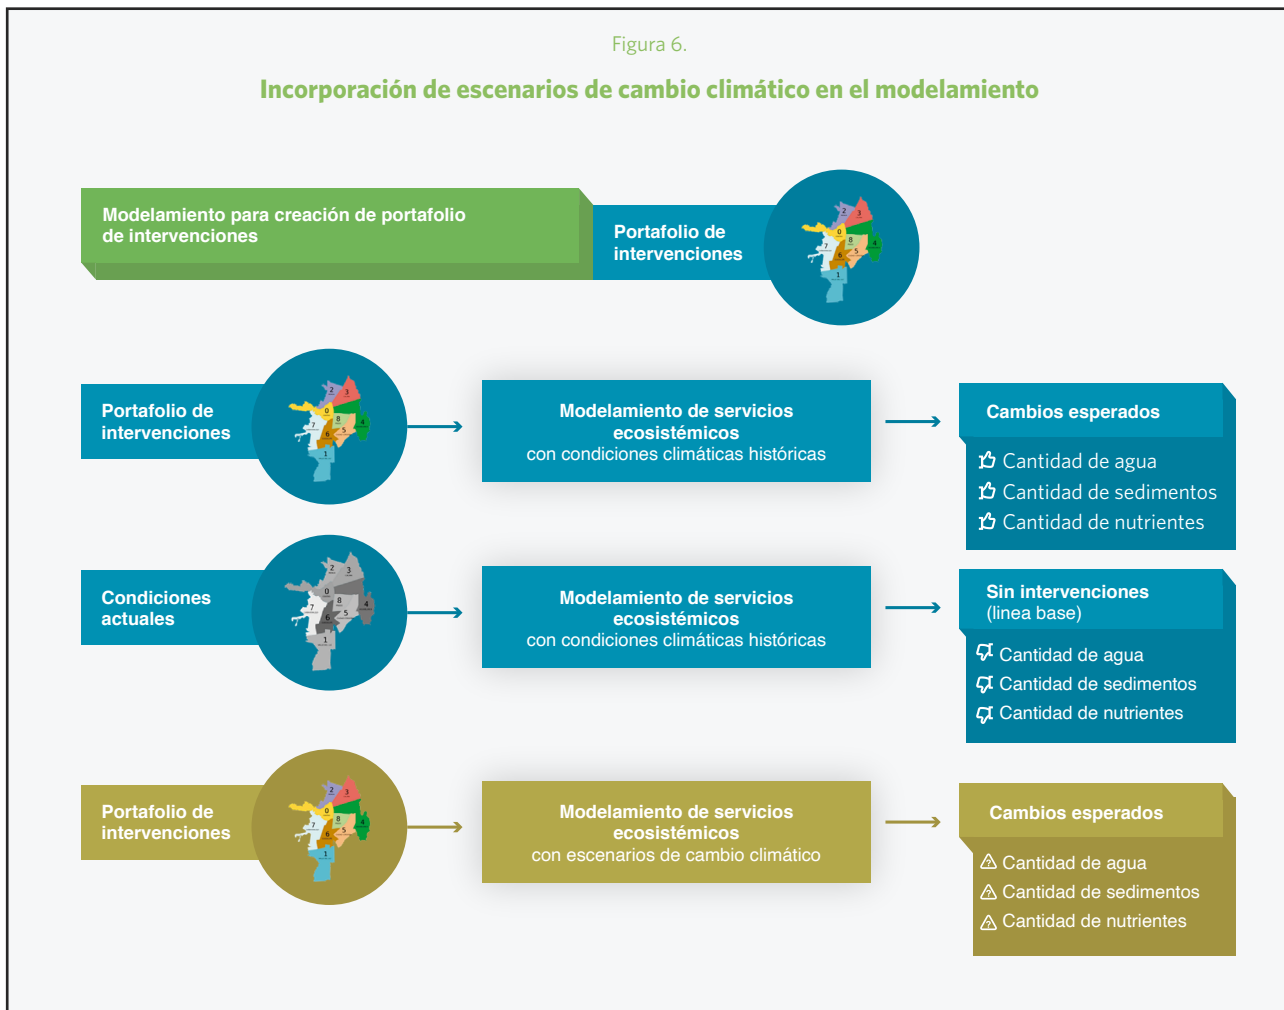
Figura 6.

Incorporación de escenarios de cambio climático en el modelamiento

Modelamiento para creación de portafolio de intervenciones

Portafolio de intervenciones

Portafolio de intervenciones

Modelamiento de servicios ecosistémicos
con condiciones climáticas históricas

Cambios esperados

Cantidad de agua
Cantidad de sedimentos
Cantidad de nutrientes

Condiciones actuales

Modelamiento de servicios ecosistémicos
con condiciones climáticas históricas

Sin intervenciones
(linea base)

Cantidad de agua
Cantidad de sedimentos
Cantidad de nutrientes

Portafolio de intervenciones

Modelamiento de servicios ecosistémicos
con escenarios de cambio climático

Cambios esperados

Cantidad de agua
Cantidad de sedimentos
Cantidad de nutrientes